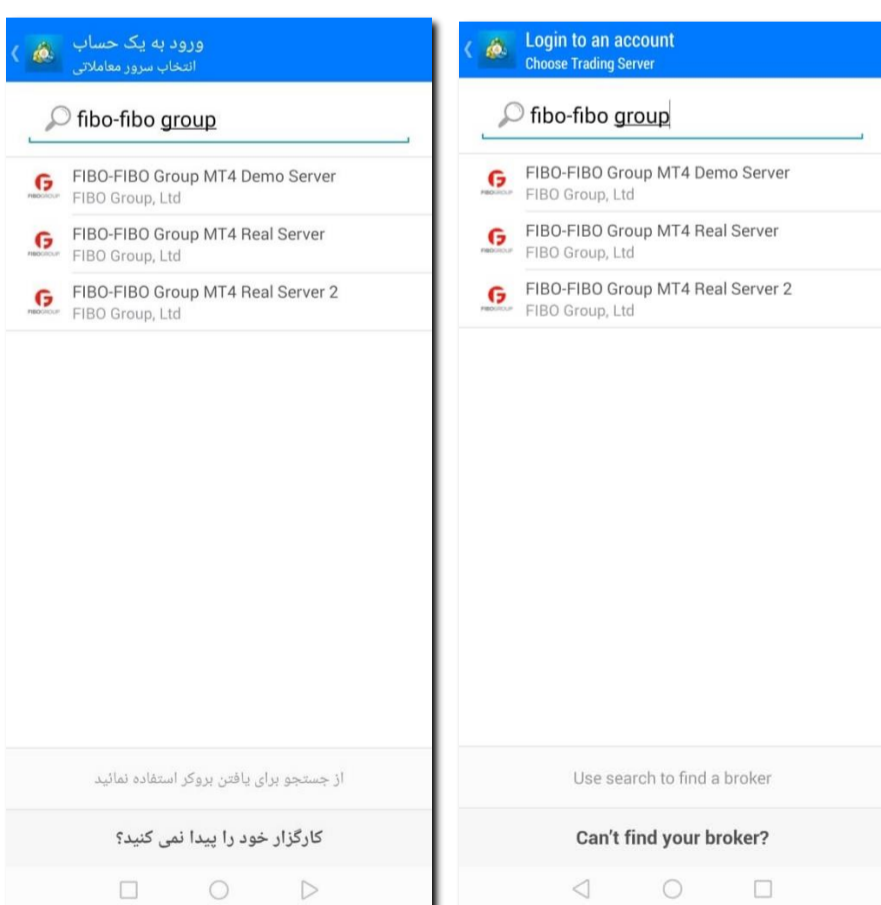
ورود به یک حساب
انتخاب سرور معاملاتی

fibo-fibo group

FIBO-FIBO Group MT4 Demo Server
FIBO Group, Ltd

FIBO-FIBO Group MT4 Real Server
FIBO Group, Ltd

FIBO-FIBO Group MT4 Real Server 2
FIBO Group, Ltd

از جستجو برای یافتن بروکر استفاده نمائید

کارگزار خود را پیدا نمی کنید؟

Login to an account
Choose Trading Server

fibo-fibo group

FIBO-FIBO Group MT4 Demo Server
FIBO Group, Ltd

FIBO-FIBO Group MT4 Real Server
FIBO Group, Ltd

FIBO-FIBO Group MT4 Real Server 2
FIBO Group, Ltd

Use search to find a broker

Can't find your broker?